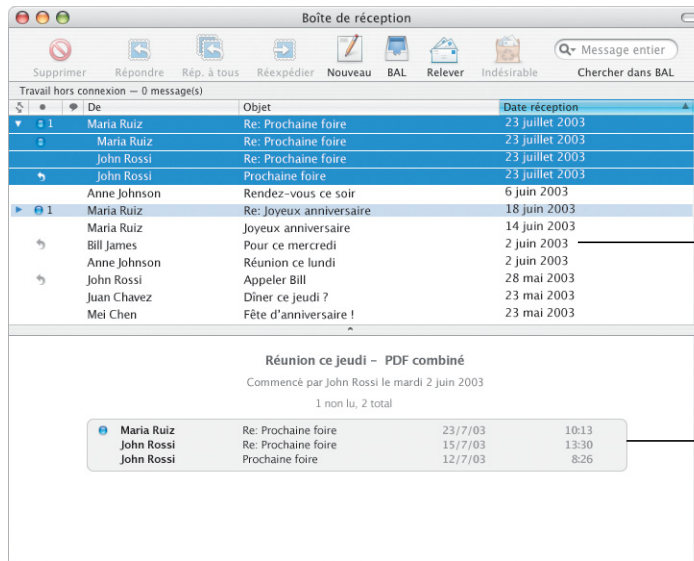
Boîte de réception

Supprimer Répondre Rép. à tous Réexpédier Nouveau BAL Relever Indésirable

Message entier

Chercher dans BAL

Travail hors connexion — 0 message(s)

| | | De | Objet | Date réception |
|---|---|---|---|---|
| 1 | | Maria Ruiz | Re: Prochaine foire | 23 juillet 2003 |
| | | Maria Ruiz | Re: Prochaine foire | 23 juillet 2003 |
| | | John Rossi | Re: Prochaine foire | 23 juillet 2003 |
| | | John Rossi | Prochaine foire | 23 juillet 2003 |
| | | Anne Johnson | Rendez-vous ce soir | 6 juin 2003 |
| 1 | | Maria Ruiz | Re: Joyeux anniversaire | 18 juin 2003 |
| | | Maria Ruiz | Joyeux anniversaire | 14 juin 2003 |
| | | Bill James | Pour ce mercredi | 2 juin 2003 |
| | | Anne Johnson | Réunion ce lundi | 2 juin 2003 |
| | | John Rossi | Appeler Bill | 28 mai 2003 |
| | | Juan Chavez | Dîner ce jeudi ? | 23 mai 2003 |
| | | Mei Chen | Fête d'anniversaire ! | 23 mai 2003 |

Réunion ce jeudi – PDF combiné

Commencé par John Rossi le mardi 2 juin 2003

1 non lu, 2 total

| Maria Ruiz | Re: Prochaine foire | 23/7/03 | 10:13 |
|---|---|---|---|
| John Rossi | Re: Prochaine foire | 15/7/03 | 13:30 |
| John Rossi | Prochaine foire | 12/7/03 | 8:26 |